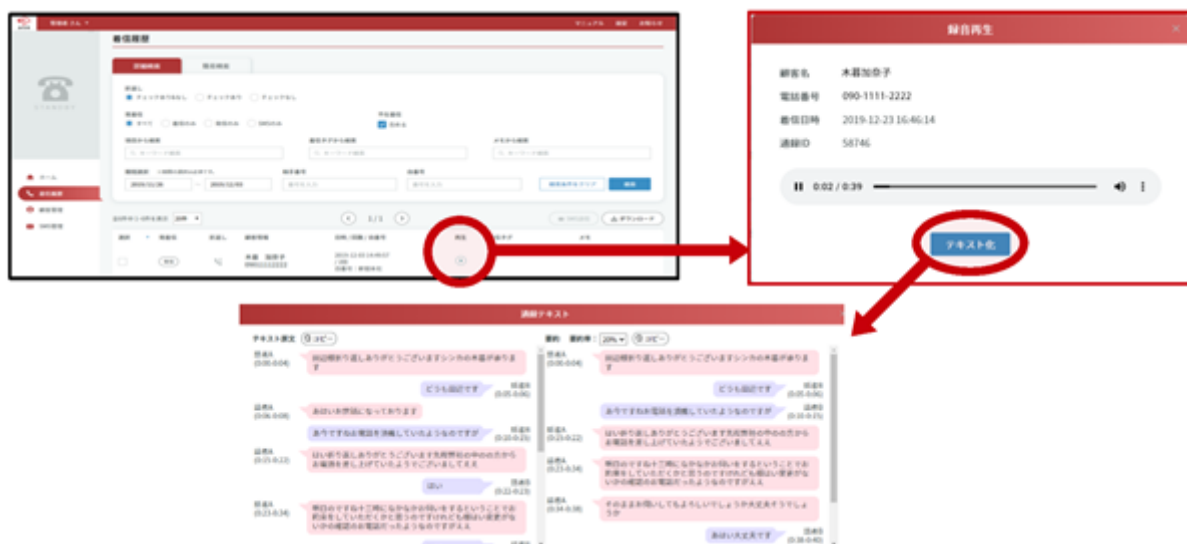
着信履歴

録音再生

顧客名 木暮加奈子

電話番号 090-1111-2222

着信日時 2019-12-23 16:46:14

通録ID 58746

0:02 / 0:39

テキスト化

通録テキスト

テキスト原文 コピー

要約 要約率: 20% コピー

話者A (0:00-0:04)
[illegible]

どうも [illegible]
話者B (0:05-0:06)

話者A
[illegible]

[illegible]
話者B

はい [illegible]

あ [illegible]

話者A (0:23-0:34)
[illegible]

話者A (0:34-0:38)
そのまま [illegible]

あはい大丈夫です
話者B